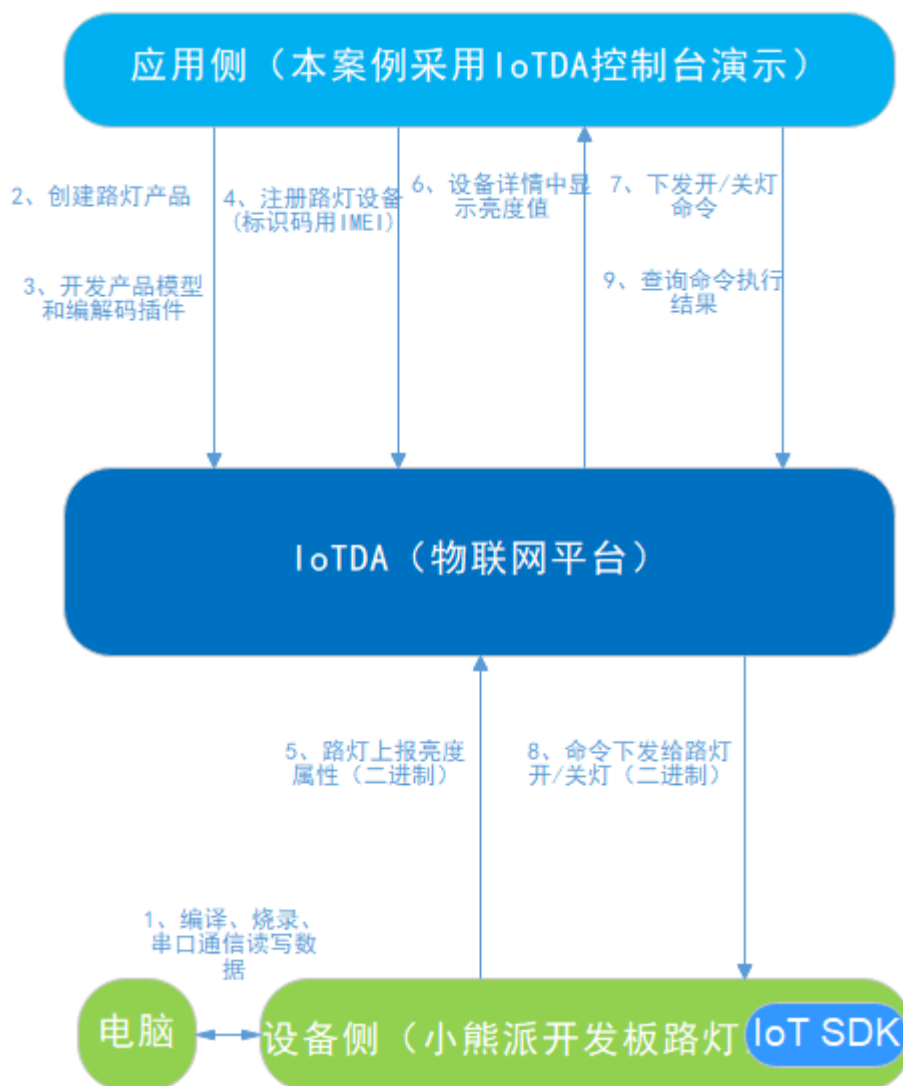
应用侧（本案例采用IoTDA控制台演示）

2、创建路灯产品

3、开发产品模型和编解码插件

4、注册路灯设备（标识码用IMEI）

6、设备详情中显示亮度值

7、下发开/关灯命令

9、查询命令执行结果

IoTDA（物联网平台）

5、路灯上报亮度属性（二进制）

8、命令下发给路灯开/关灯（二进制）

1、编译、烧录、串口通信读写数据

电脑

设备侧（小熊派开发板路灯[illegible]

IoT SDK